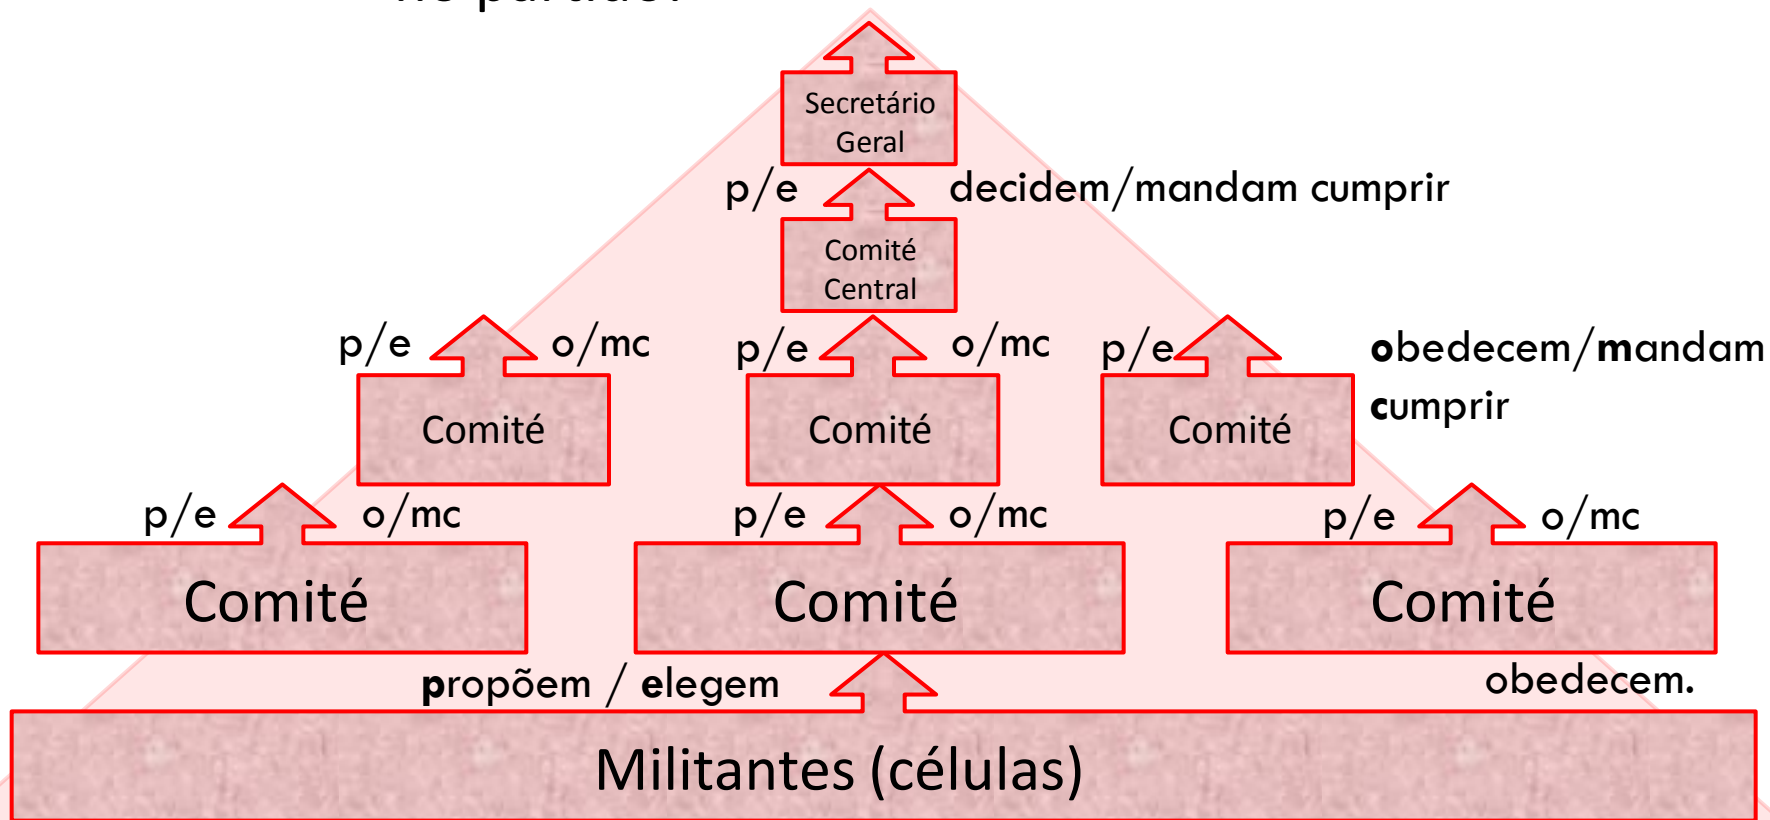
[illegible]

Secretário Geral

p/e

decidem/mandam cumprir

Comité Central

p/e

o/mc

p/e

o/mc

p/e

obedecem/mandam cumprir

Comité

Comité

Comité

p/e

o/mc

p/e

o/mc

p/e

o/mc

Comité

Comité

Comité

propõem / elegem

obedecem.

Militantes (células)